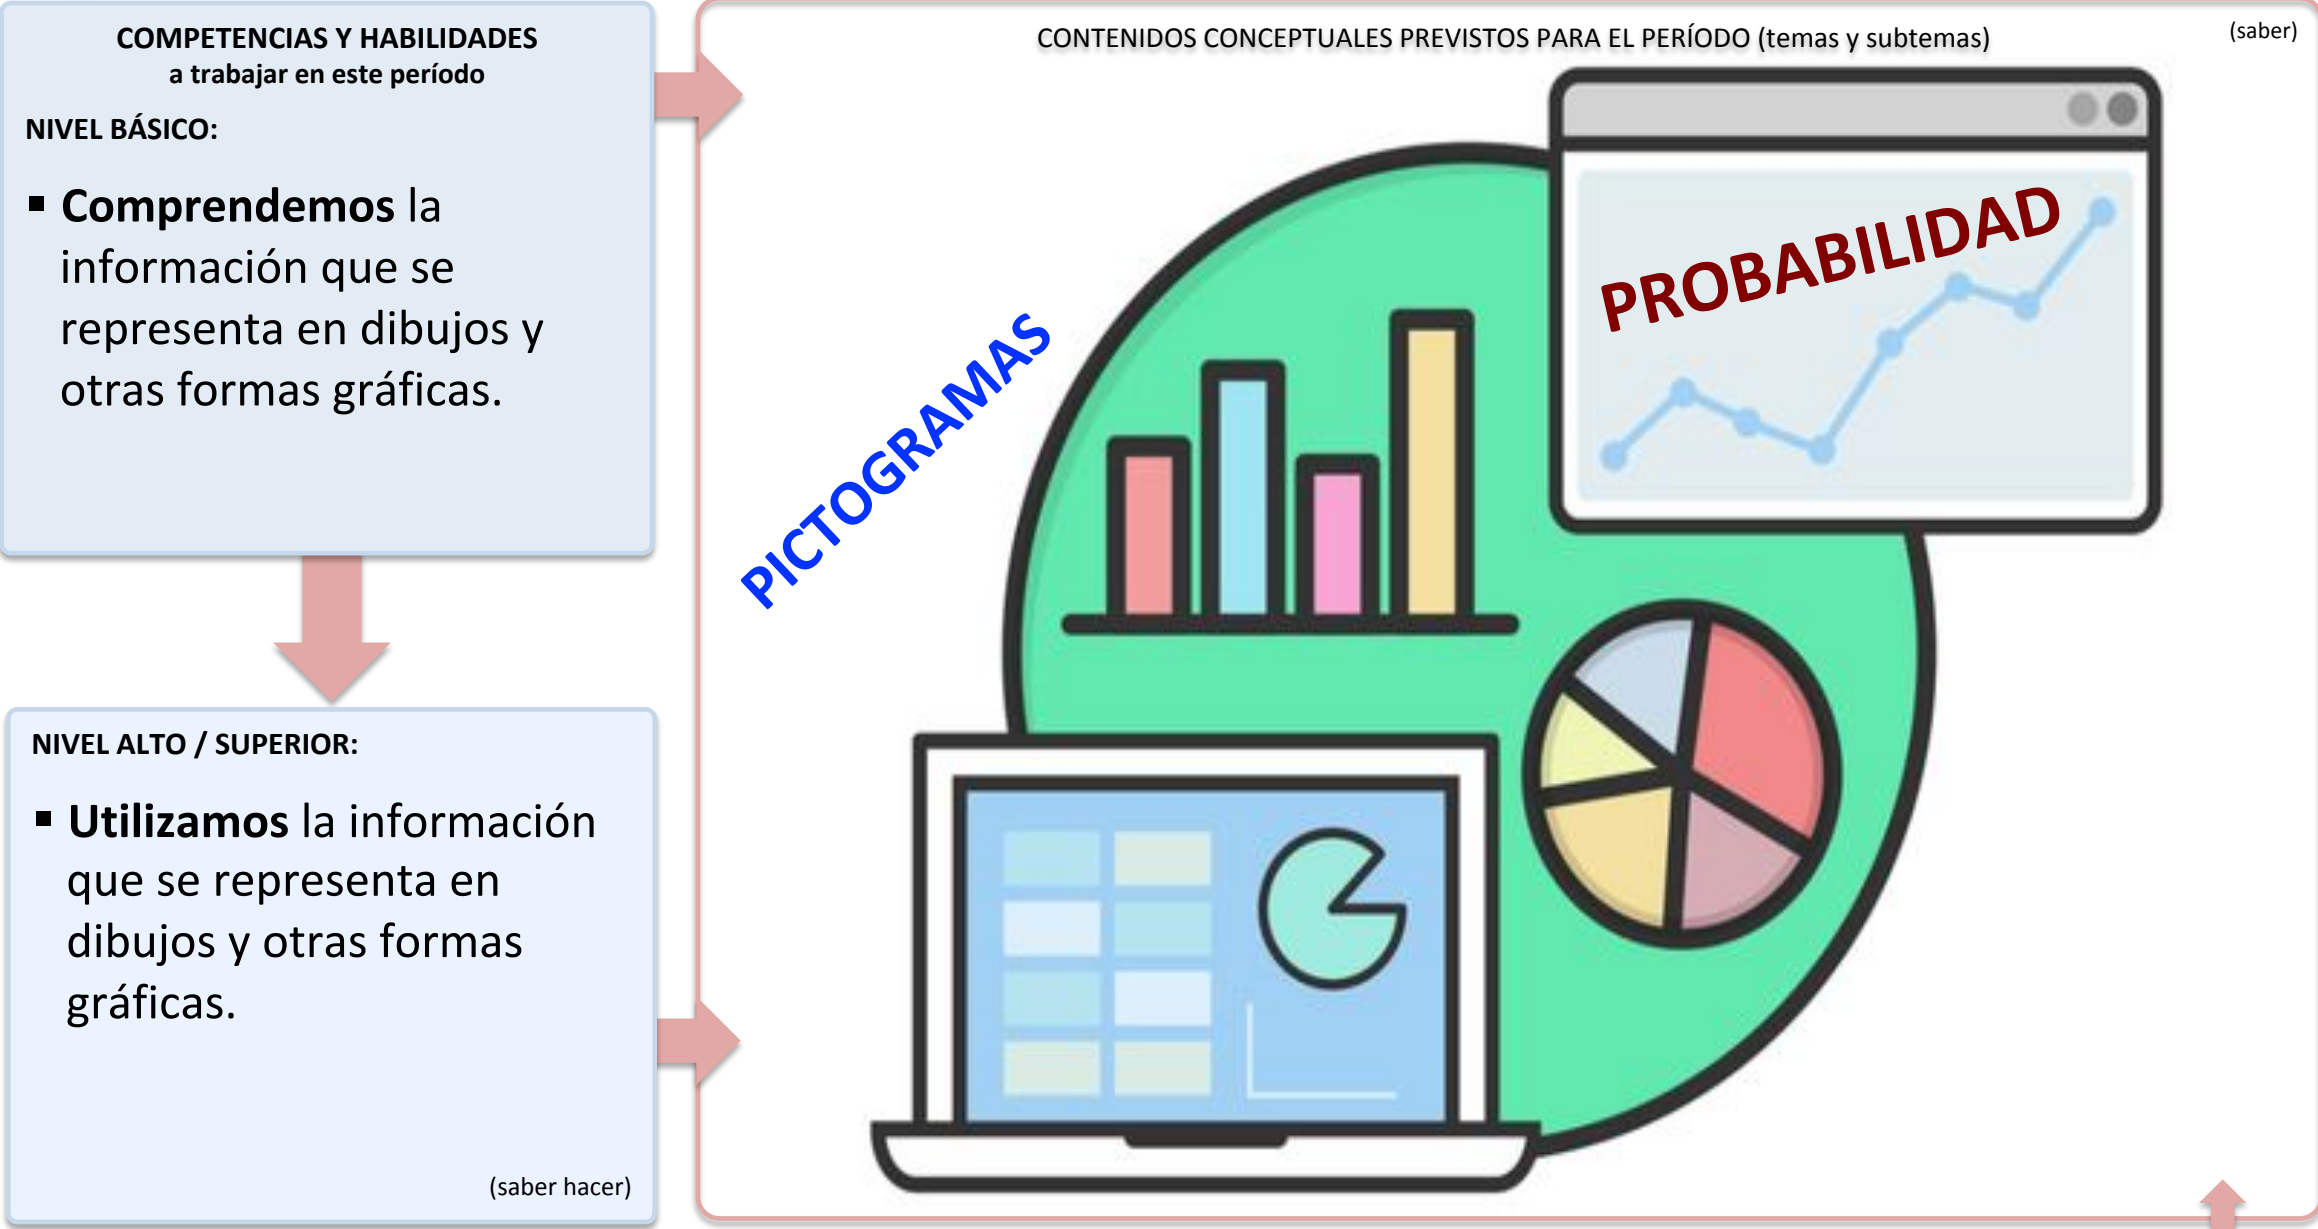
COMPETENCIAS Y HABILIDADES
a trabajar en este período

NIVEL BÁSICO:

▪ **Comprendemos** la información que se representa en dibujos y otras formas gráficas.

NIVEL ALTO / SUPERIOR:

▪ **Utilizamos** la información que se representa en dibujos y otras formas gráficas.

(saber hacer)

CONTENIDOS CONCEPTUALES PREVISTOS PARA EL PERÍODO (temas y subtemas)

(saber)

PICTOGRAMAS

PROBABILIDAD